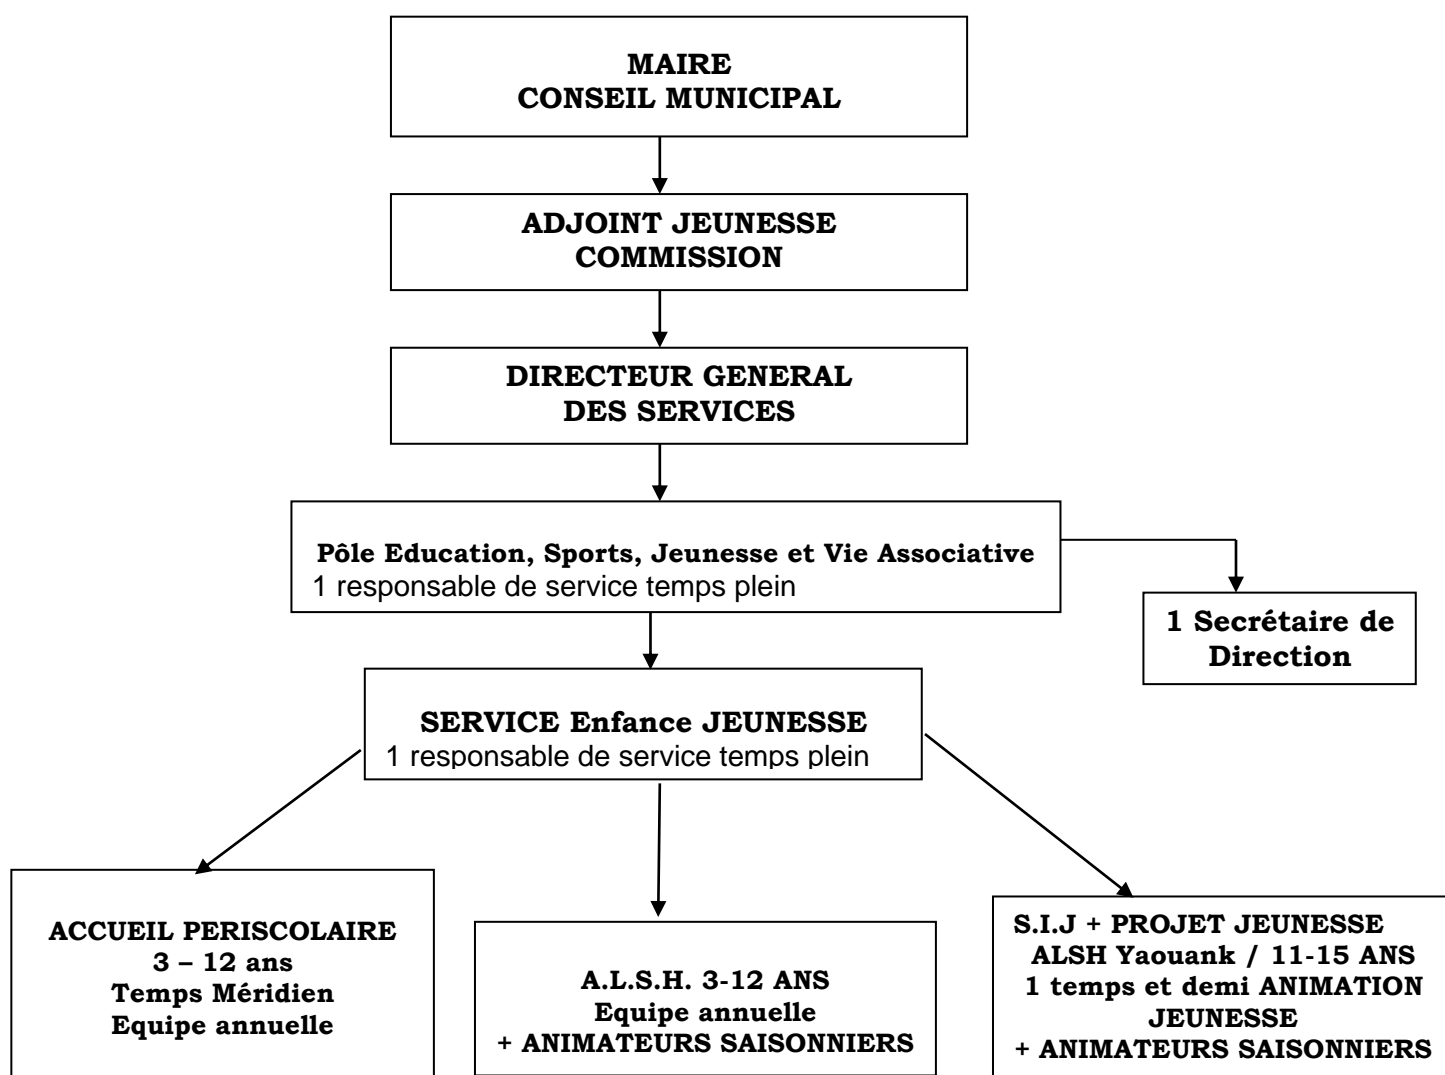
MAIRE
CONSEIL MUNICIPAL

ADJOINT JEUNESSE
COMMISSION

DIRECTEUR GENERAL
DES SERVICES

Pôle Education, Sports, Jeunesse et Vie Associative
1 responsable de service temps plein

1 Secrétaire de Direction

SERVICE Enfance JEUNESSE
1 responsable de service temps plein

ACCUEIL PERISCOLAIRE
3 – 12 ans
Temps Méridien
Equipe annuelle

A.L.S.H. 3-12 ANS
Equipe annuelle
+ ANIMATEURS SAISONNIERS

S.I.J + PROJET JEUNESSE
ALSH Yaouank / 11-15 ANS
1 temps et demi ANIMATION JEUNESSE
+ ANIMATEURS SAISONNIERS